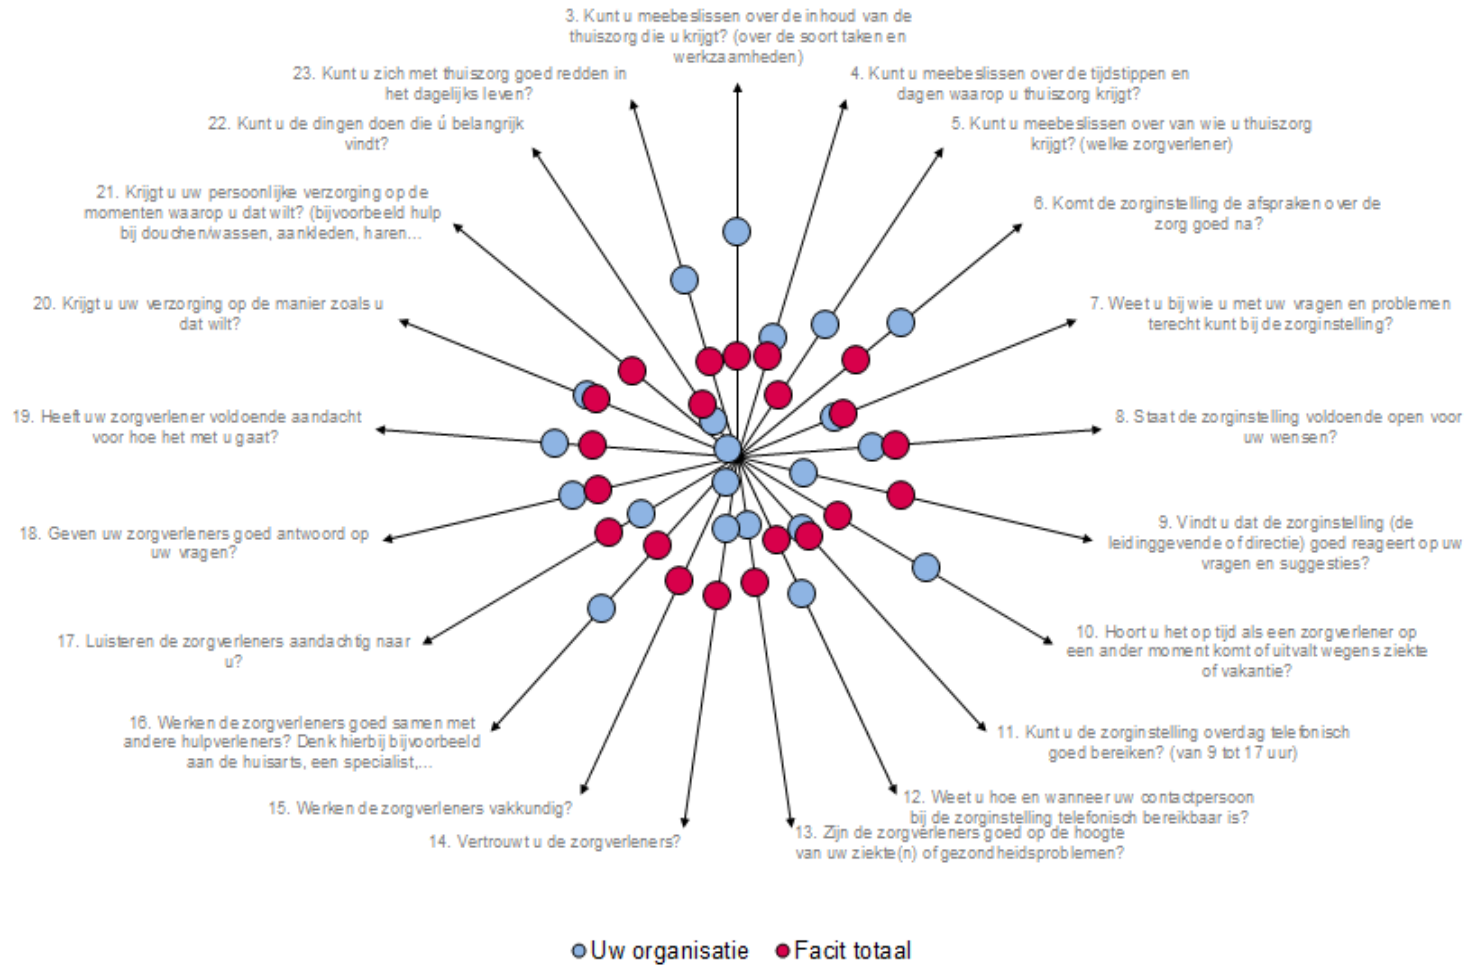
3. Kunt u meebeslissen over de inhoud van de thuiszorg die u krijgt? (over de soort taken en werkzaamheden)

4. Kunt u meebeslissen over de tijdstippen en dagen waarop u thuiszorg krijgt?

5. Kunt u meebeslissen over van wie u thuiszorg krijgt? (welke zorgverlener)

6. Komt de zorginstelling de afspraken over de zorg goed na?

7. Weet u bij wie u met uw vragen en problemen terecht kunt bij de zorginstelling?

8. Staat de zorginstelling voldoende open voor uw wensen?

9. Vindt u dat de zorginstelling (de leidinggevende of directie) goed reageert op uw vragen en suggesties?

10. Hoort u het op tijd als een zorgverlener op een ander moment komt of uitvalt wegens ziekte of vakantie?

11. Kunt u de zorginstelling overdag telefonisch goed bereiken? (van 9 tot 17 uur)

12. Weet u hoe en wanneer uw contactpersoon bij de zorginstelling telefonisch bereikbaar is?

13. Zijn de zorgverleners goed op de hoogte van uw ziekte(n) of gezondheidsproblemen?

14. Vertrouwt u de zorgverleners?

15. Werken de zorgverleners vakkundig?

16. Werken de zorgverleners goed samen met andere hulpverleners? Denk hierbij bijvoorbeeld aan de huisarts, een specialist,...

17. Luisteren de zorgverleners aandachtig naar u?

18. Geven uw zorgverleners goed antwoord op uw vragen?

19. Heeft uw zorgverlener voldoende aandacht voor hoe het met u gaat?

20. Krijgt u uw verzorging op de manier zoals u dat wilt?

21. Krijgt u uw persoonlijke verzorging op de momenten waarop u dat wilt? (bijvoorbeeld hulp bij douchen/wassen, aankleden, haren...

22. Kunt u de dingen doen die ú belangrijk vindt?

23. Kunt u zich met thuiszorg goed redden in het dagelijks leven?

Uw organisatie   Facit totaal